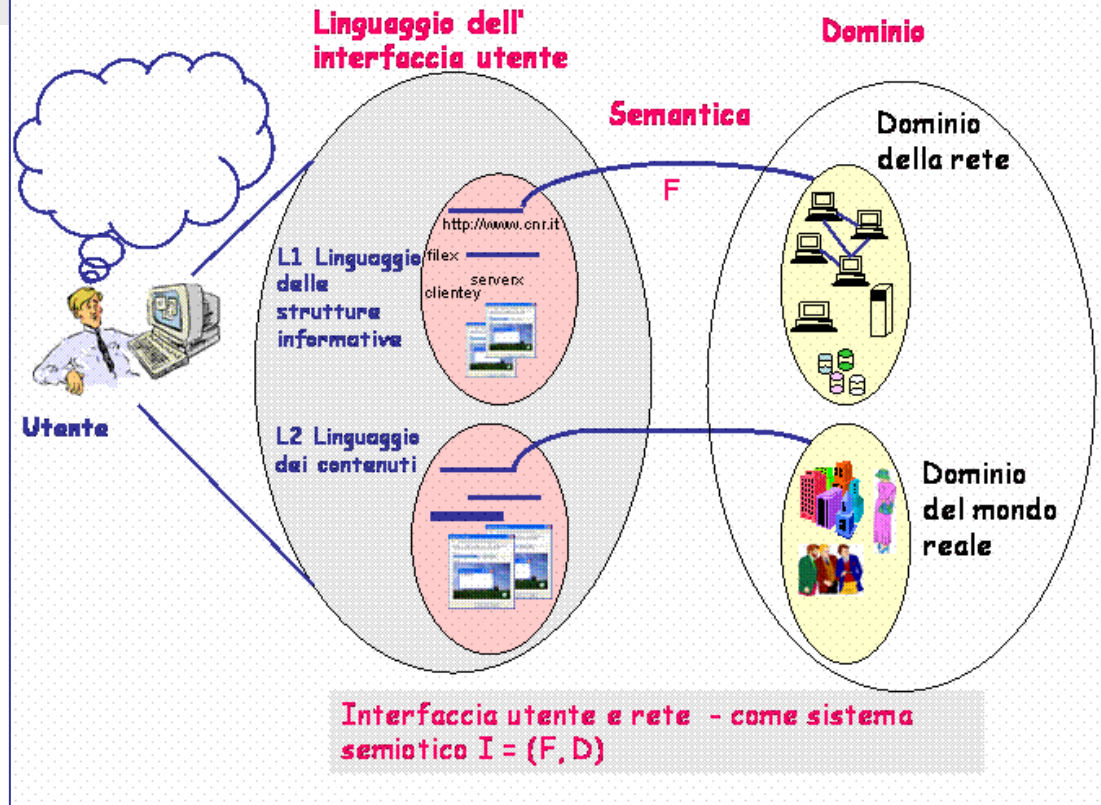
Linguaggio dell' interfaccia utente

Dominio

Semantica

Dominio della rete

F

http://www.cnr.it

L1 Linguaggio delle strutture informative

filex

serverx

clientey

Utente

L2 Linguaggio dei contenuti

Dominio del mondo reale

Interfaccia utente e rete - come sistema semiotico I = (F, D)